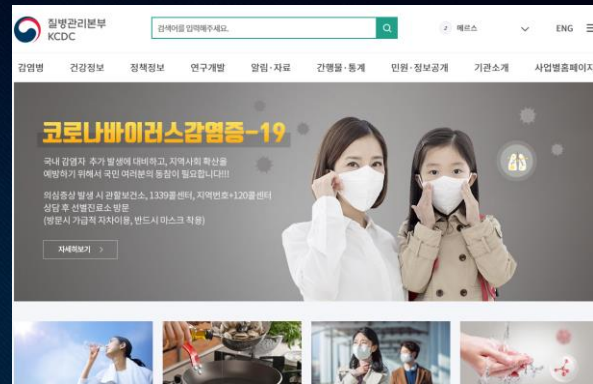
질병관리본부
KCDC

검색어를 입력해주세요.

메르스

ENG

감염병 건강정보 정책정보 연구개발 알림·자료 간행물·통계 민원·정보공개 기관소개 사업별홈페이지

코로나바이러스감염증-19

국내 감염자 추가 발생에 대비하고, 지역사회 확산을 예방하기 위해서 국민 여러분의 동참이 필요합니다!!!

의심증상 발생 시 관할보건소, 1339콜센터, 지역번호+120콜센터 상담 후 선별진료소 방문
(방문시 가급적 자차이용, 반드시 마스크 착용)

자세히보기